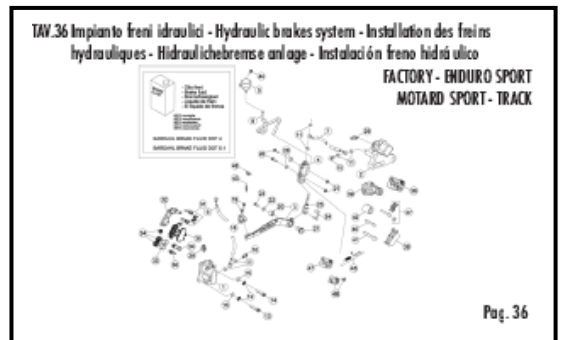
TAV.36 Impianto freni idraulici - Hydraulic brakes system - Installation des freins hydrauliques - Hidraulichebremse anlage - Instalación freno hidráulico

FACTORY - ENDURO SPORT
MOTARD SPORT - TRACK

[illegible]

Pag. 36